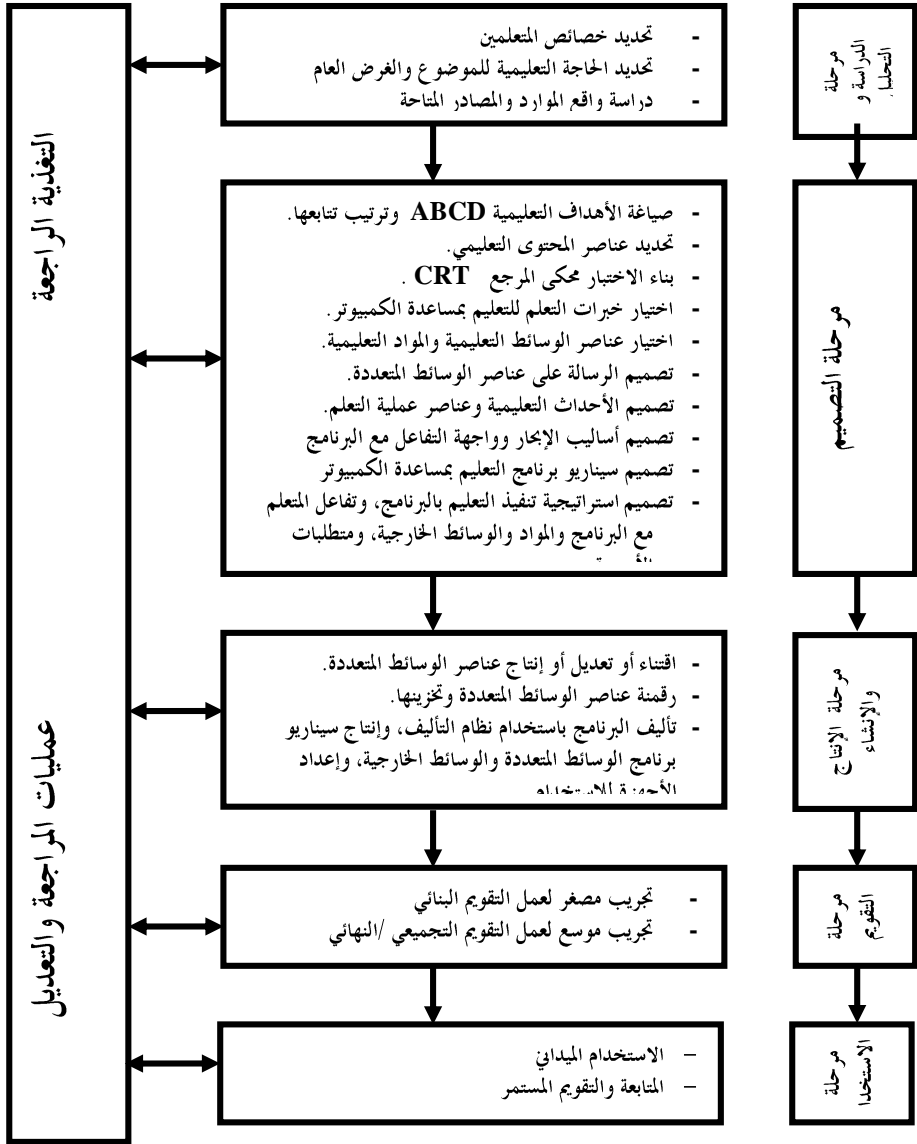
مرحلة الدراسة و التحليل

- تحديد خصائص المتعلمين
- تحديد الحاجة التعليمية للموضوع والغرض العام
- دراسة واقع الموارد والمصادر المتاحة

مرحلة التصميم

- صياغة الأهداف التعليمية ABCD وترتيب تتابعها.
- تحديد عناصر المحتوى التعليمي.
- بناء الاختبار محكى المرجع CRT .
- اختيار خبرات التعلم للتعليم بمساعدة الكمبيوتر.
- اختيار عناصر الوسائط التعليمية والمواد التعليمية.
- تصميم الرسالة على عناصر الوسائط المتعددة.
- تصميم الأحداث التعليمية وعناصر عملية التعلم.
- تصميم أساليب الإبحار وواجهة التفاعل مع البرنامج
- تصميم سيناريو برنامج التعليم بمساعدة الكمبيوتر
- تصميم استراتيجية تنفيذ التعليم بالبرنامج، وتفاعل المتعلم مع البرنامج والمواد والوسائط الخارجية، ومتطلبات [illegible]

مرحلة الإنتاج والإنشاء

- اقتناء أو تعديل أو إنتاج عناصر الوسائط المتعددة.
- رقمنة عناصر الوسائط المتعددة وتخزينها.
- تأليف البرنامج باستخدام نظام التأليف، وإنتاج سيناريو برنامج الوسائط المتعددة والوسائط الخارجية، وإعداد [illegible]

مرحلة التقويم

- تجريب مصغر لعمل التقويم البنائي
- تجريب موسع لعمل التقويم التجميعي /النهائي

مرحلة الاستخدا

– الاستخدام الميداني
– المتابعة والتقويم المستمر

التغذية الراجعة

عمليات المراجعة والتعديل